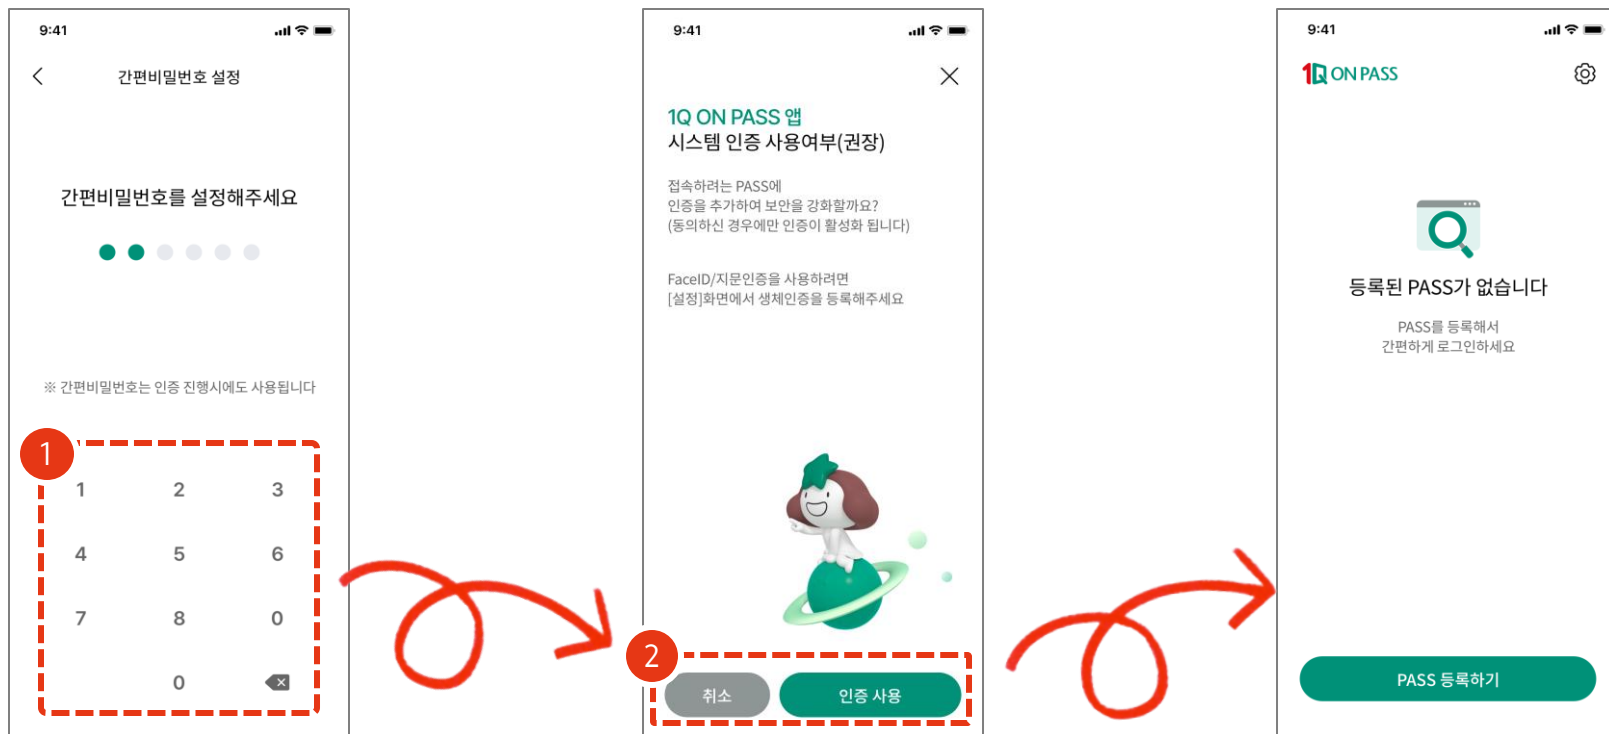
9:41

간편비밀번호 설정

간편비밀번호를 설정해주세요

※ 간편비밀번호는 인증 진행시에도 사용됩니다

1

| 1 | 2 | 3 |
|---|---|---|
| 4 | 5 | 6 |
| 7 | 8 | 0 |
|  | 0 |  |

9:41

1Q ON PASS 앱
시스템 인증 사용여부(권장)

접속하려는 PASS에
인증을 추가하여 보안을 강화할까요?
(동의하신 경우에만 인증이 활성화 됩니다)

FaceID/지문인증을 사용하려면
[설정]화면에서 생체인증을 등록해주세요

2

취소

인증 사용

9:41

1Q ON PASS

등록된 PASS가 없습니다

PASS를 등록해서
간편하게 로그인하세요

PASS 등록하기